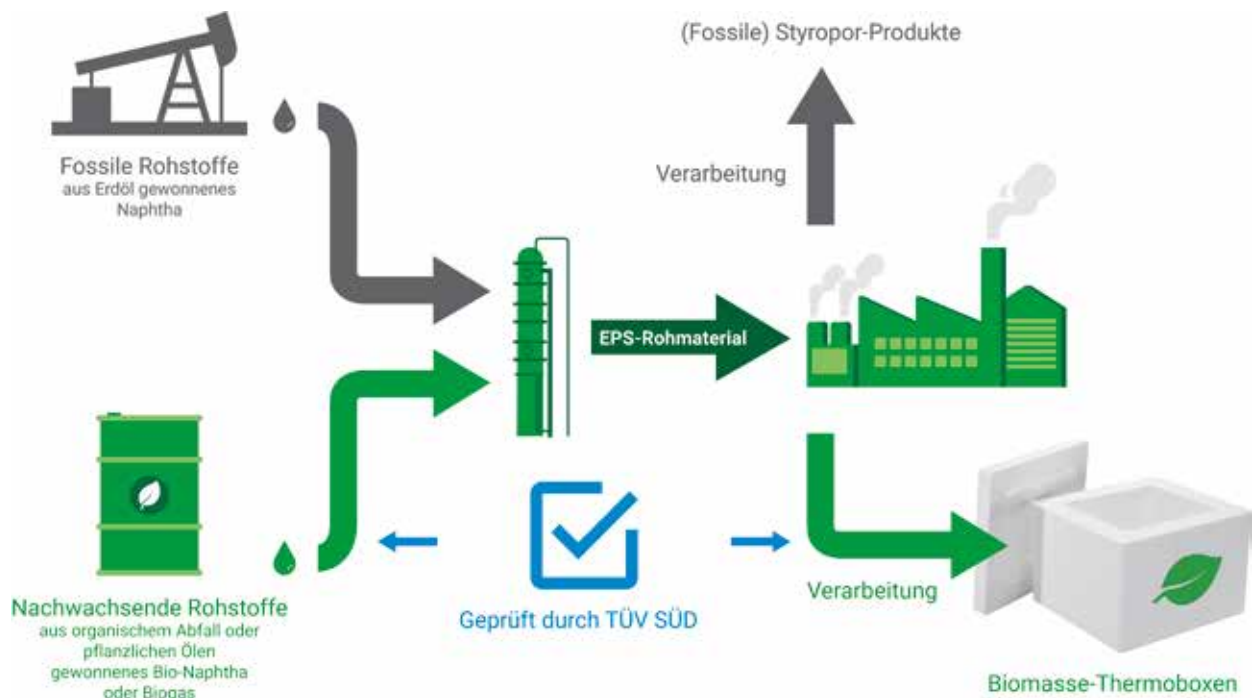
(Fossile) Styropor-Produkte

Fossile Rohstoffe
aus Erdöl gewonnenes Naphtha

Verarbeitung

EPS-Rohmaterial

Nachwachsende Rohstoffe
aus organischem Abfall oder pflanzlichen Ölen gewonnenes Bio-Naphtha oder Biogas

Geprüft durch TÜV SÜD

Verarbeitung

Biomasse-Thermoboxen